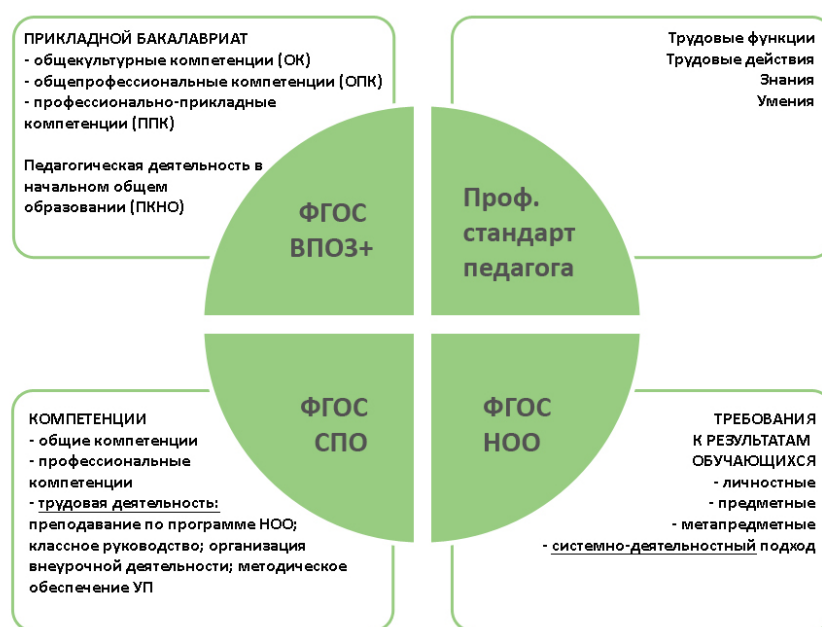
ПРИКЛАДНОЙ БАКАЛАВРИАТ
- общекультурные компетенции (ОК)
- общепрофессиональные компетенции (ОПК)
- профессионально-прикладные компетенции (ППК)

Педагогическая деятельность в начальном общем образовании (ПКНО)

Трудовые функции
Трудовые действия
Знания
Умения

ФГОС ВПОЗ+

Проф. стандарт педагога

ФГОС СПО

ФГОС НОО

КОМПЕТЕНЦИИ
- общие компетенции
- профессиональные компетенции
- трудовая деятельность: преподавание по программе НОО; классное руководство; организация внеурочной деятельности; методическое обеспечение УП

ТРЕБОВАНИЯ К РЕЗУЛЬТАТАМ ОБУЧАЮЩИХСЯ
- личностные
- предметные
- метапредметные
- системно-деятельностный подход